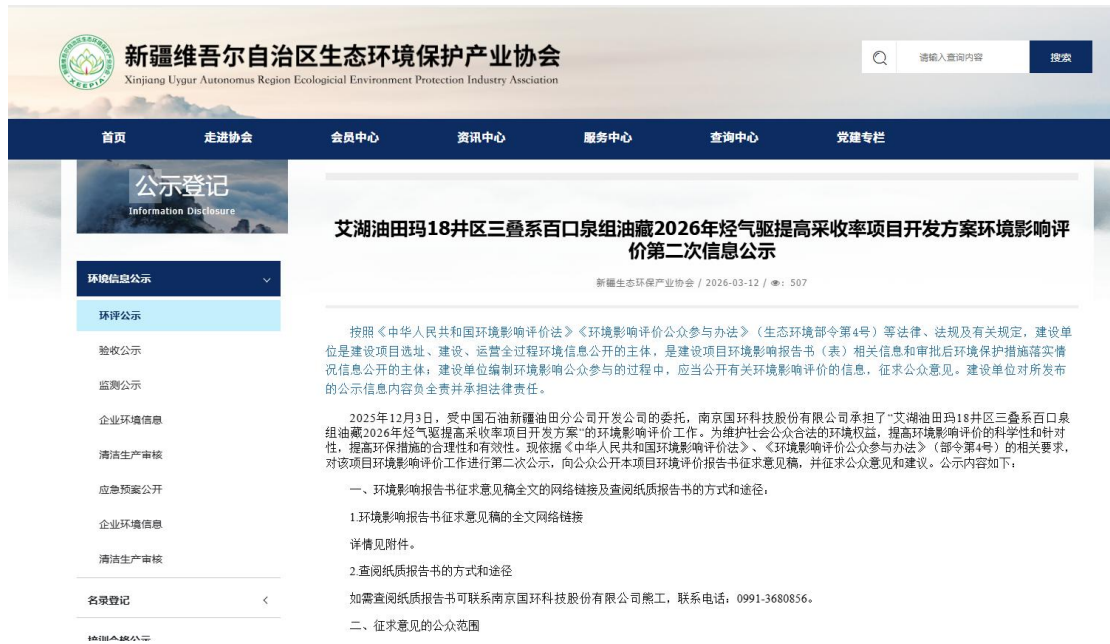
XEEPIA

新疆维吾尔自治区生态环境保护产业协会
Xinjiang Uygur Autonomus Region Ecologicial Environment Protection Industry Association

请输入查询内容
搜索

首页 走进协会 会员中心 资讯中心 服务中心 查询中心 党建专栏

公示登记
Information Disclosure

环境信息公示
环评公示
验收公示
监测公示
企业环境信息
清洁生产审核
应急预案公开
企业环境信息
清洁生产审核
名录登记
培训合格公示

艾湖油田玛18井区三叠系百口泉组油藏2026年烃气驱提高采收率项目开发方案环境影响评价第二次信息公示

新疆生态环保产业协会 / 2026-03-12 / 👁: 507

按照《中华人民共和国环境影响评价法》《环境影响评价公众参与办法》（生态环境部令第4号）等法律、法规及有关规定，建设单位是建设项目选址、建设、运营全过程环境信息公开的主体，是建设项目环境影响报告书（表）相关信息和审批后环境保护措施落实情况信息公开的主体；建设单位编制环境影响公众参与的过程中，应当公开有关环境影响评价的信息，征求公众意见。建设单位对所发布的公示信息内容负全责并承担法律责任。

2025年12月3日，受中国石油新疆油田分公司开发公司的委托，南京国环科技股份有限公司承担了"艾湖油田玛18井区三叠系百口泉组油藏2026年烃气驱提高采收率项目开发方案"的环境影响评价工作。为维护社会公众合法的环境权益，提高环境影响评价的科学性和针对性，提高环保措施的合理性和有效性。现依据《中华人民共和国环境影响评价法》、《环境影响评价公众参与办法》（部令第4号）的相关要求，对该项目环境影响评价工作进行第二次公示，向公众公开本项目环境评价报告书征求意见稿，并征求公众意见和建议。公示内容如下：

一、环境影响报告书征求意见稿全文的网络链接及查阅纸质报告书的方式和途径：

1.环境影响报告书征求意见稿的全文网络链接

详情见附件。

2.查阅纸质报告书的方式和途径

如需查阅纸质报告书可联系南京国环科技股份有限公司熊工，联系电话：0991-3680856。

二、征求意见的公众范围